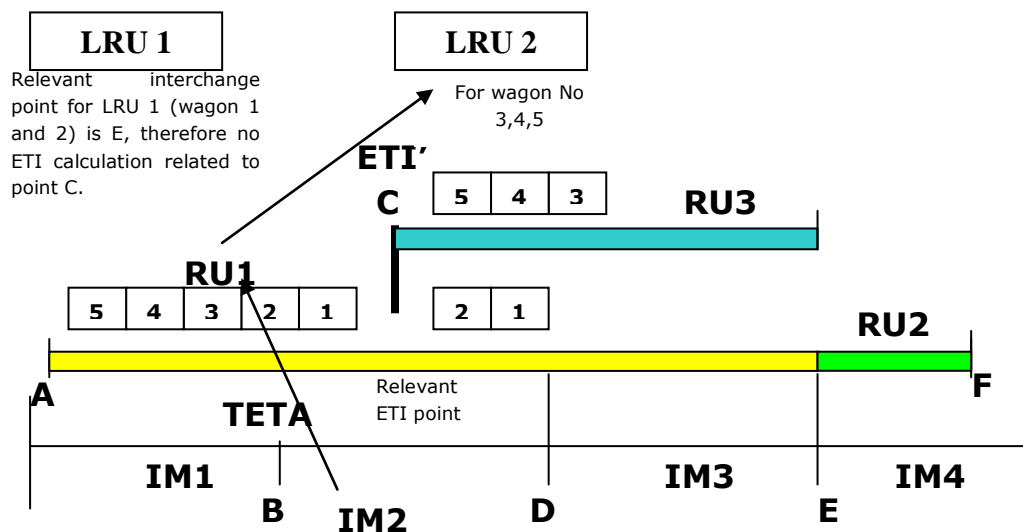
LRU 1

Relevant interchange point for LRU 1 (wagon 1 and 2) is E, therefore no ETI calculation related to point C.

LRU 2

For wagon No 3,4,5

ETI'

C

5 4 3

RU3

RU1

5 4 3 2 1

2 1

RU2

A

Relevant ETI point

F

TETA

IM1

IM3

IM4

B

IM2

D

E